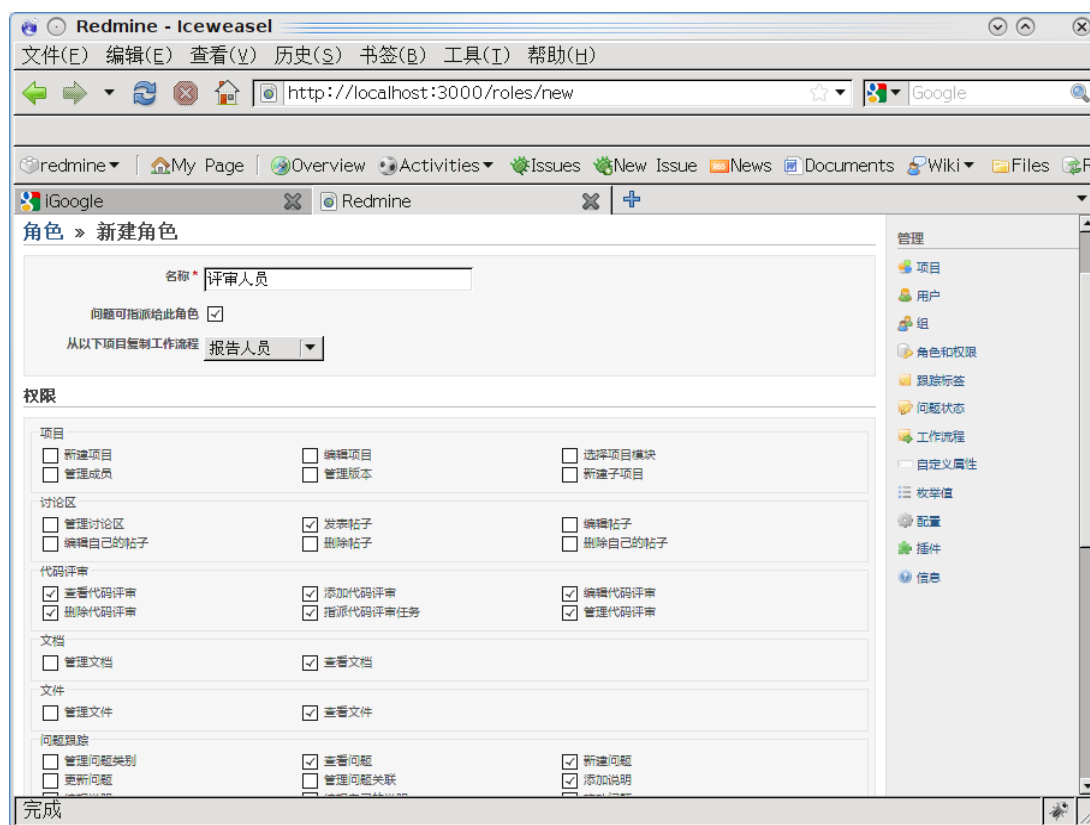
Redmine - Iceweasel

文件(F) 编辑(E) 查看(V) 历史(S) 书签(B) 工具(T) 帮助(H)

http://localhost:3000/roles/new

Google

redmine | My Page | Overview Activities Issues New Issue News Documents Wiki Files

iGoogle | Redmine

角色 » 新建角色

名称 * 评审人员

问题可指派给此角色 ☑

从以下项目复制工作流程 报告人员

权限

项目
☐ 新建项目 ☐ 编辑项目 ☐ 选择项目模块
☐ 管理成员 ☐ 管理版本 ☐ 新建子项目

讨论区
☐ 管理讨论区 ☑ 发表帖子 ☐ 编辑帖子
☐ 编辑自己的帖子 ☐ 删除帖子 ☐ 删除自己的帖子

代码评审
☑ 查看代码评审 ☑ 添加代码评审 ☑ 编辑代码评审
☑ 删除代码评审 ☑ 指派代码评审任务 ☑ 管理代码评审

文档
☐ 管理文档 ☑ 查看文档

文件
☐ 管理文件 ☑ 查看文件

问题跟踪
☐ 管理问题类别 ☑ 查看问题 ☑ 新建问题
☐ 更新问题 ☐ 管理问题关联 ☑ 添加说明

管理
项目
用户
组
角色和权限
跟踪标签
问题状态
工作流程
自定义属性
枚举值
配置
插件
信息

完成